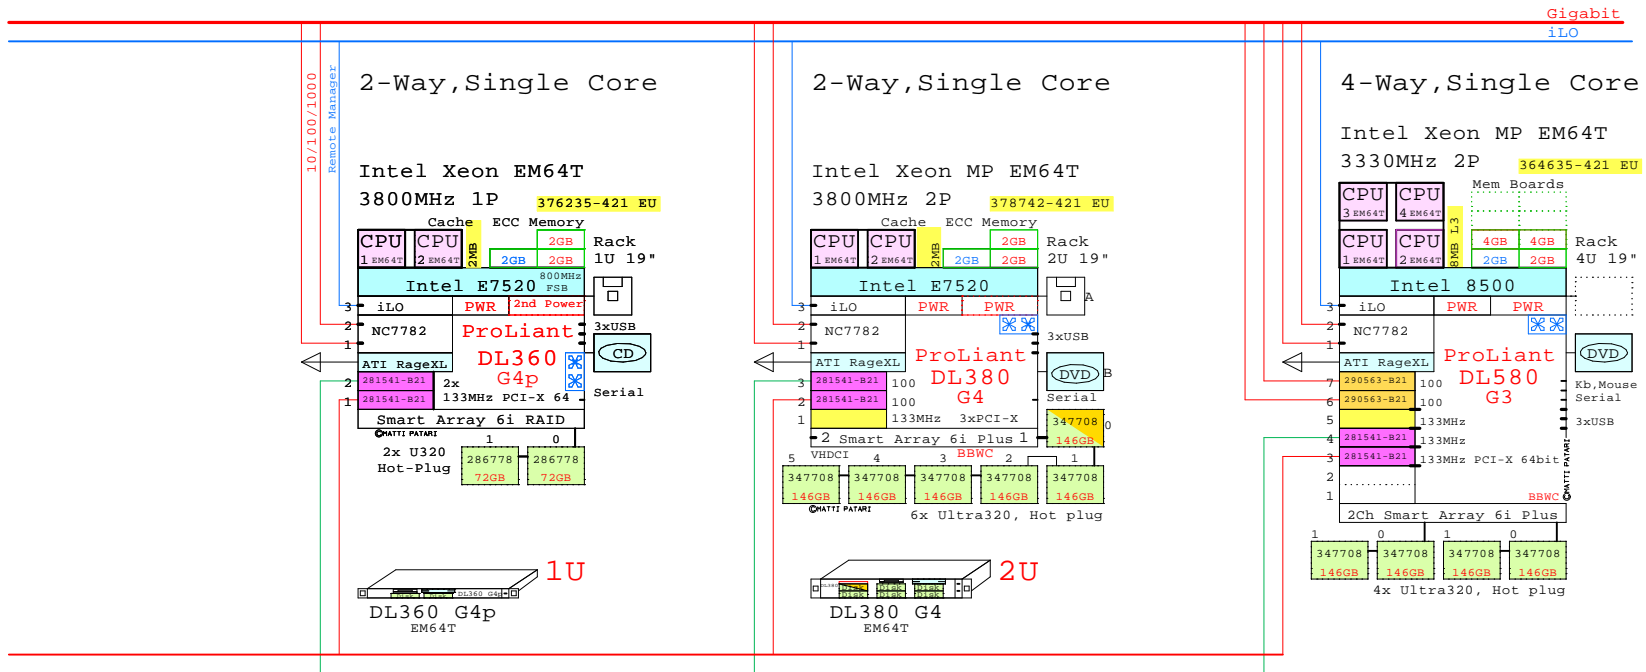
Gigabit
iLO

10/100/1000
Remote Manager

2-Way,Single Core

Intel Xeon EM64T
3800MHz 1P 376235-421 EU

Cache ECC Memory
CPU 1 EM64T
CPU 2 EM64T
2MB
2GB
2GB 2GB
Rack
1U 19"
Intel E7520
800MHz FSB
3 iLO PWR 2nd Power
2 NC7782
1
ProLiant
DL360
G4p
3xUSB
CD
ATI RageXL
2 281541-B21
1 281541-B21
2x 133MHz PCI-X 64
Serial
Smart Array 6i RAID
©MATTI PATARI
1 0
2x U320 Hot-Plug
286778 72GB
286778 72GB

1U
DL360 G4p
EM64T

2-Way,Single Core

Intel Xeon MP EM64T
3800MHz 2P 378742-421 EU

Cache ECC Memory
CPU 1 EM64T
CPU 2 EM64T
2MB
2GB
2GB 2GB
Rack
2U 19"
Intel E7520
A
3 iLO PWR PWR
2 NC7782
1
3xUSB
ProLiant
DL380
G4
ATI RageXL
DVD
B
3 281541-B21 100
2 281541-B21 100
1 133MHz 3xPCI-X
Serial
347708 146GB
0
2 Smart Array 6i Plus 1
5 VHDCI 4 3 BBWC 2 1
347708 146GB
347708 146GB
347708 146GB
347708 146GB
347708 146GB
©MATTI PATARI
6x Ultra320, Hot plug

2U
DL380 G4
EM64T

4-Way,Single Core

Intel Xeon MP EM64T
3330MHz 2P 364635-421 EU

Mem Boards
CPU 3 EM64T
CPU 4 EM64T
8MB L3
CPU 1 EM64T
CPU 2 EM64T
4GB 4GB
2GB 2GB
Rack
4U 19"
Intel 8500
3 iLO PWR PWR
2 NC7782
1
DVD
ATI RageXL
ProLiant
DL580
G3
7 290563-B21 100
6 290563-B21 100
5 133MHz
4 281541-B21 133MHz
3 281541-B21 133MHz PCI-X 64bit
2
1
Kb,Mouse
Serial
3xUSB
©MATTI PATARI
BBWC
2Ch Smart Array 6i Plus
1 0 1 0
347708 146GB
347708 146GB
347708 146GB
347708 146GB
4x Ultra320, Hot plug